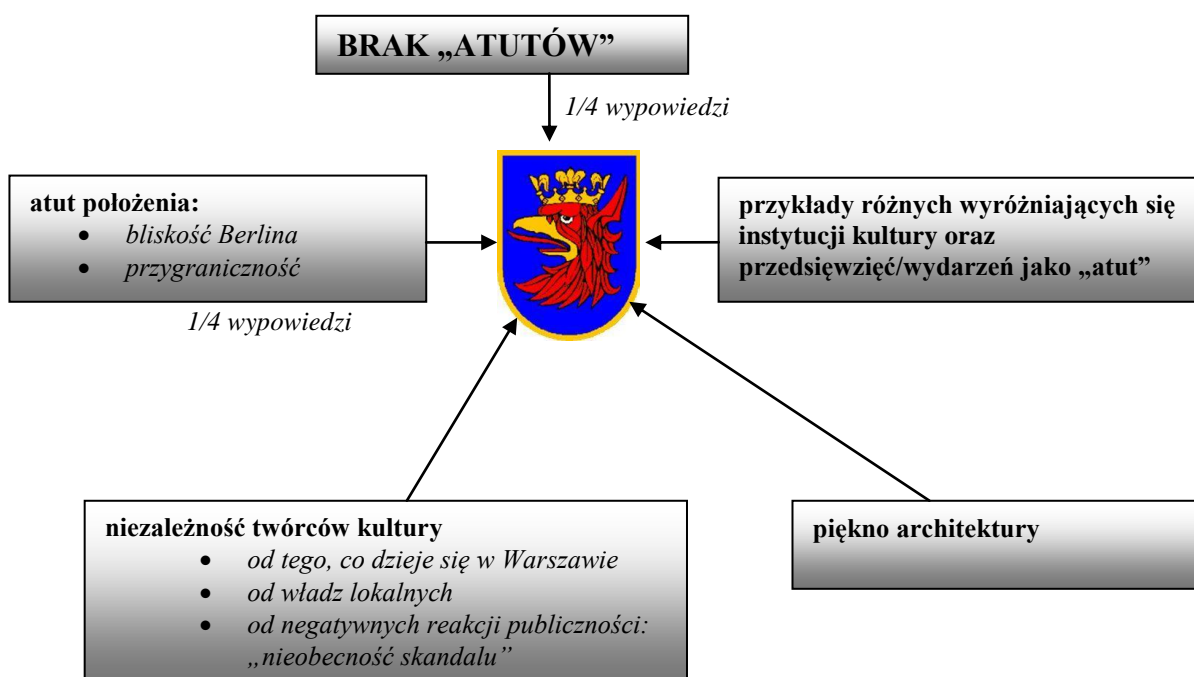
BRAK „ATUTÓW”

1/4 wypowiedzi

atut położenia:
- bliskość Berlina
- przygraniczność

1/4 wypowiedzi

przykłady różnych wyróżniających się instytucji kultury oraz przedsięwzięć/wydarzeń jako „atut”

niezależność twórców kultury
- od tego, co dzieje się w Warszawie
- od władz lokalnych
- od negatywnych reakcji publiczności: „nieobecność skandalu”

piękno architektury